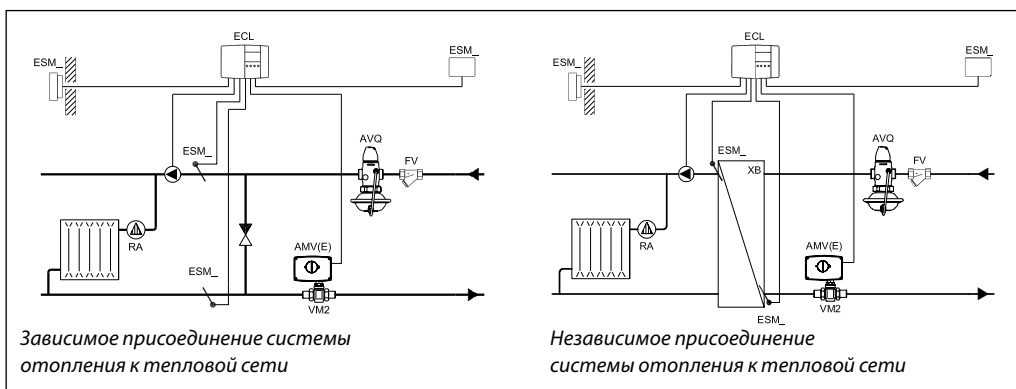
ECL
ESM_
ESM_
AVQ
FV
ESM_
RA
AMV(E)
ESM_
VM2

Зависимое присоединение системы отопления к тепловой сети

ECL
ESM_
ESM_
AVQ
ESM_
FV
XB
RA
AMV(E)
ESM_
VM2

Независимое присоединение системы отопления к тепловой сети